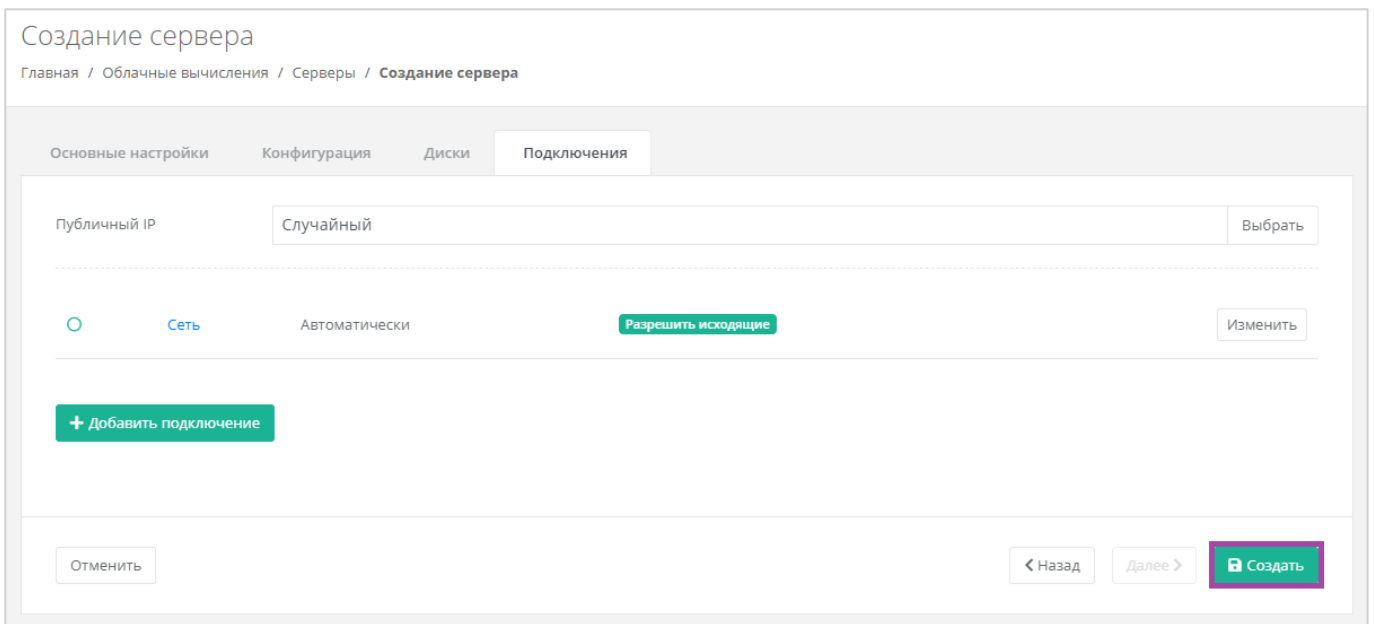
Создание сервера

Главная / Облачные вычисления / Серверы / **Создание сервера**

Основные настройки Конфигурация Диски Подключения

Публичный IP Случайный Выбрать

Сеть Автоматически Разрешить исходящие Изменить

+ Добавить подключение

Отменить

< Назад Далее > Создать